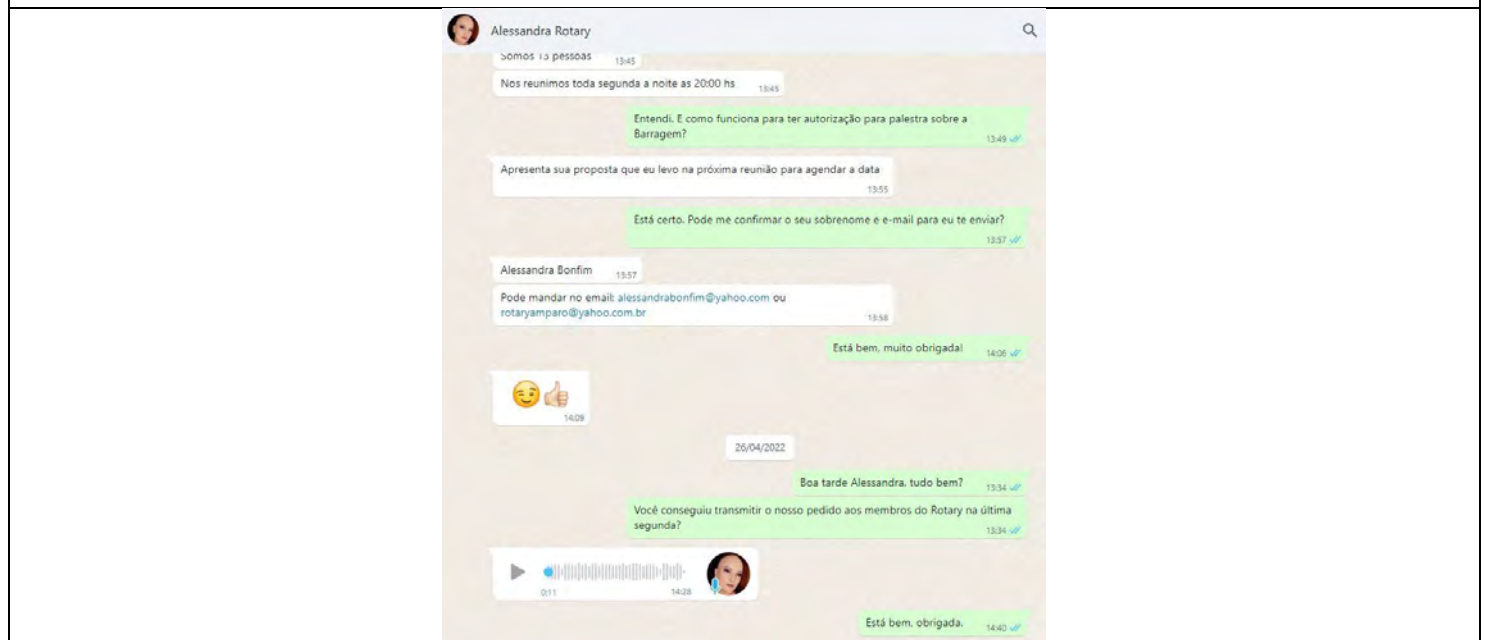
Alessandra Rotary

Somos 13 pessoas 13:45

Nos reunimos toda segunda a noite as 20:00 hs 13:45

Entendi. E como funciona para ter autorização para palestra sobre a Barragem? 13:49

Apresenta sua proposta que eu levo na próxima reunião para agendar a data 13:55

Está certo. Pode me confirmar o seu sobrenome e e-mail para eu te enviar? 13:57

Alessandra Bonfim 13:57

Pode mandar no email: alessandrabonfim@yahoo.com ou rotaryamparo@yahoo.com.br 13:58

Está bem, muito obrigada! 14:06

14:09

26/04/2022

Boa tarde Alessandra, tudo bem? 13:34

Você conseguiu transmitir o nosso pedido aos membros do Rotary na última segunda? 13:34

0:11 14:28

Está bem, obrigada. 14:40